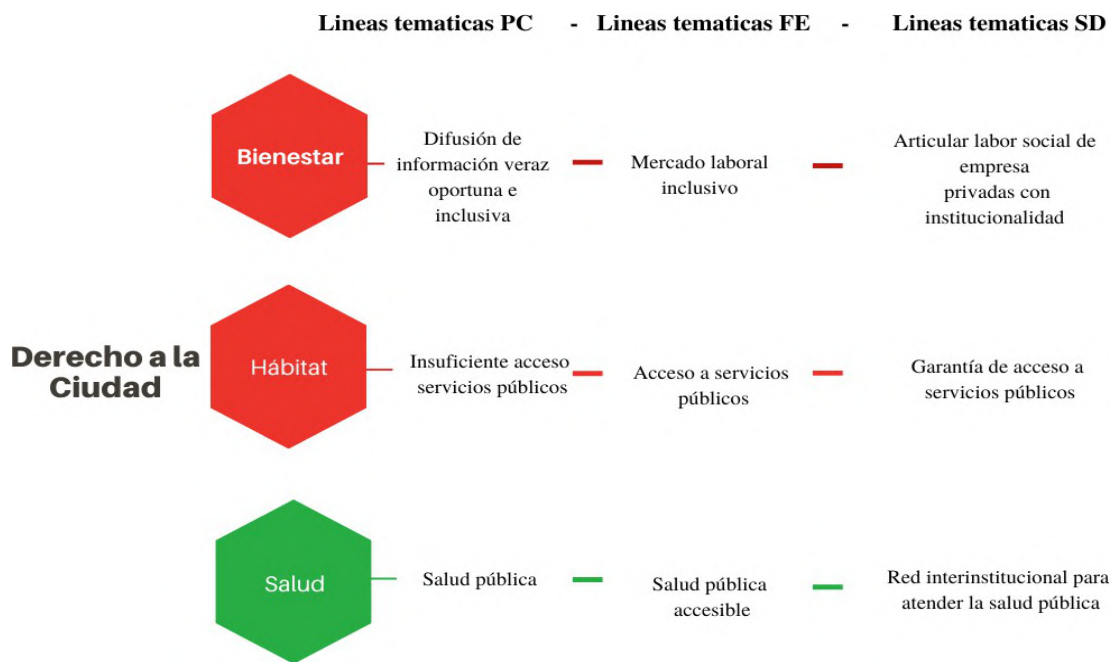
Lineas tematicas PC - Lineas tematicas FE - Lineas tematicas SD

Derecho a la Ciudad

Bienestar

Difusión de información veraz oportuna e inclusiva

Mercado laboral inclusivo

Articular labor social de empresa privadas con institucionalidad

Hábitat

Insuficiente acceso servicios públicos

Acceso a servicios públicos

Garantía de acceso a servicios públicos

Salud

Salud pública

Salud pública accesible

Red interinstitucional para atender la salud pública